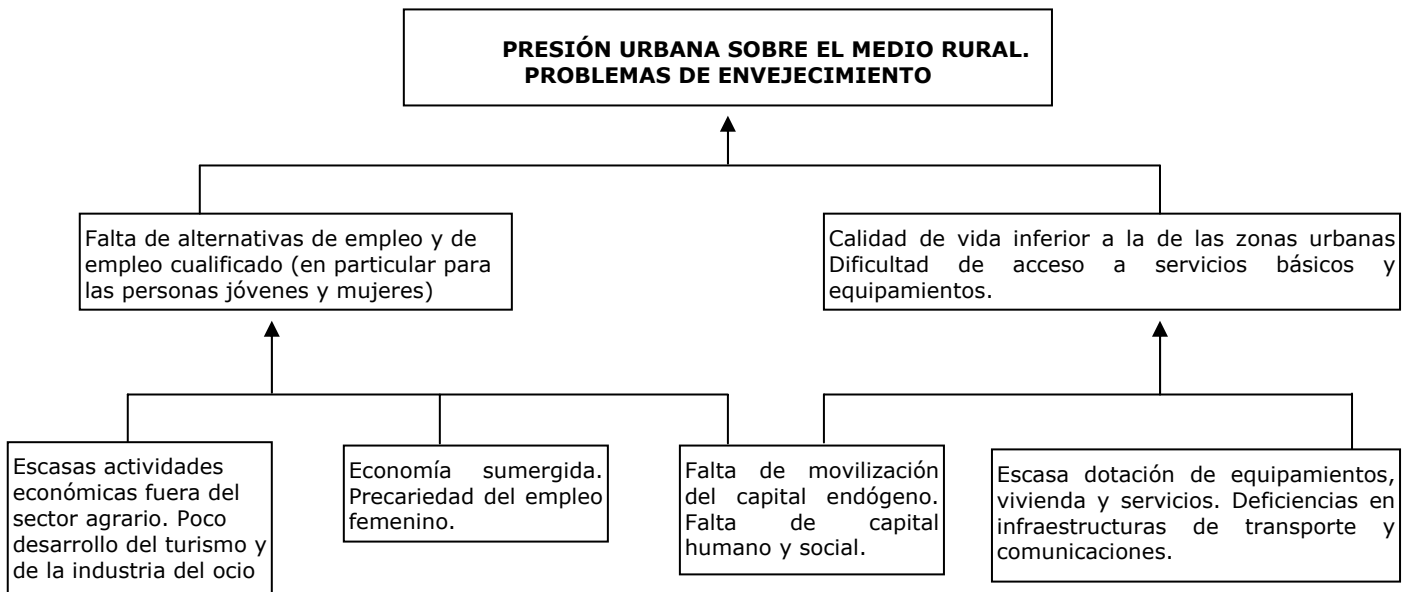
PRESIÓN URBANA SOBRE EL MEDIO RURAL. PROBLEMAS DE ENVEJECIMIENTO

Falta de alternativas de empleo y de empleo cualificado (en particular para las personas jóvenes y mujeres)

Calidad de vida inferior a la de las zonas urbanas Dificultad de acceso a servicios básicos y equipamientos.

Escasas actividades económicas fuera del sector agrario. Poco desarrollo del turismo y de la industria del ocio

Economía sumergida. Precariedad del empleo femenino.

Falta de movilización del capital endógeno. Falta de capital humano y social.

Escasa dotación de equipamientos, vivienda y servicios. Deficiencias en infraestructuras de transporte y comunicaciones.